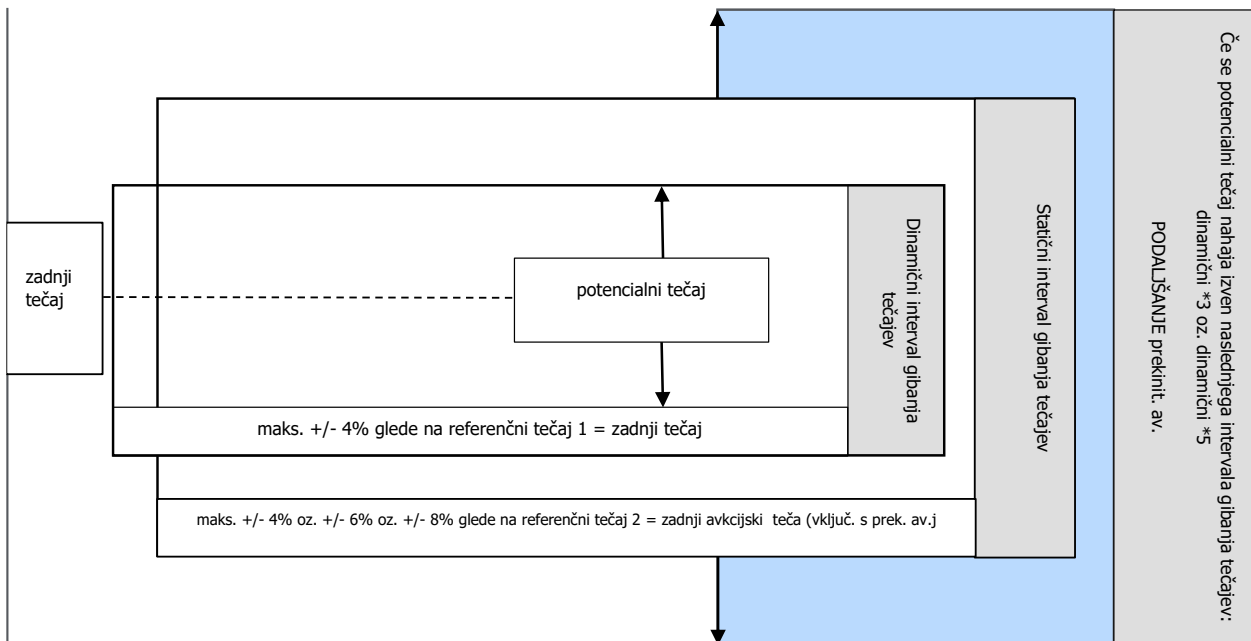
zadnji tečaj

potencialni tečaj

Dinamični interval gibanja tečajev

maks. +/- 4% glede na referenčni tečaj 1 = zadnji tečaj

Statični interval gibanja tečajev

maks. +/- 4% oz. +/- 6% oz. +/- 8% glede na referenčni tečaj 2 = zadnji avkcijski teča (vključ. s prek. av.j

Če se potencialni tečaj nahaja izven naslednjega intervala gibanja tečajev: dinamični *3 oz. dinamični *5

PODALJŠANJE prekinit. av.